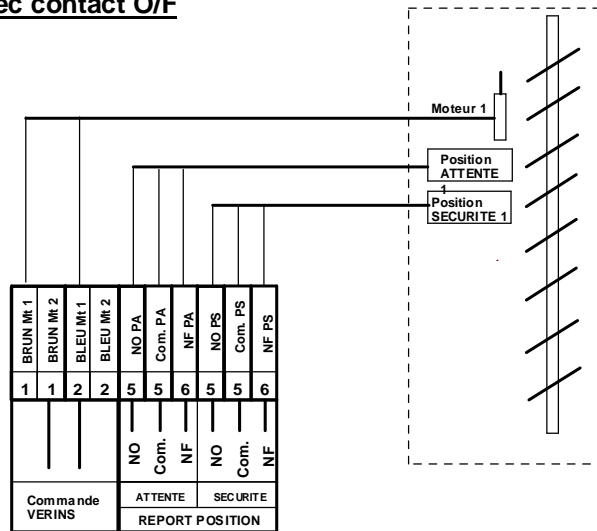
ec contact O/F

Moteur 1

Position ATTENTE 1

Position SECURITE 1

BRUN Mt 1
BRUN Mt 2
BLEU Mt 1
BLEU Mt 2
NO PA
Com. PA
NF PA
NO PS
Com. PS
NF PS

1 1 2 2 5 5 6 5 5 6

NO
Com.
NF
NO
Com.
NF

Commande VERINS

ATTENTE
SECURITE
REPORT POSITION